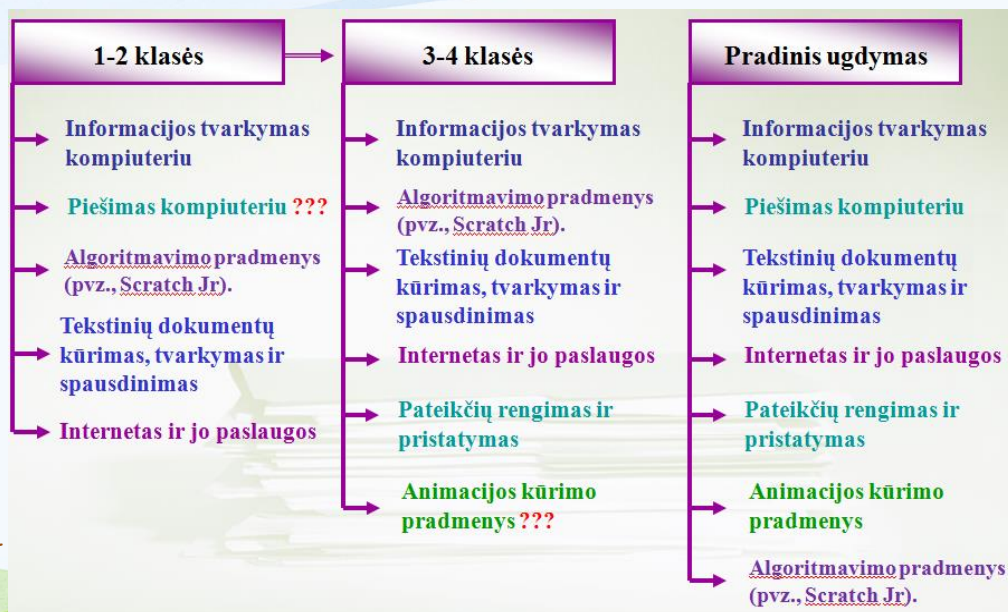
1-2 klasės

Informacijos tvarkymas kompiuteriu

Piešimas kompiuteriu ???

Algoritmavimo pradmenys (pvz., Scratch Jr).

Tekstinių dokumentų kūrimas, tvarkymas ir spausdinimas

Internetas ir jo paslaugos

3-4 klasės

Informacijos tvarkymas kompiuteriu

Algoritmavimo pradmenys (pvz., Scratch Jr).

Tekstinių dokumentų kūrimas, tvarkymas ir spausdinimas

Internetas ir jo paslaugos

Pateikčių rengimas ir pristatymas

Animacijos kūrimo pradmenys ???

Pradinis ugdymas

Informacijos tvarkymas kompiuteriu

Piešimas kompiuteriu

Tekstinių dokumentų kūrimas, tvarkymas ir spausdinimas

Internetas ir jo paslaugos

Pateikčių rengimas ir pristatymas

Animacijos kūrimo pradmenys

Algoritmavimo pradmenys (pvz., Scratch Jr).